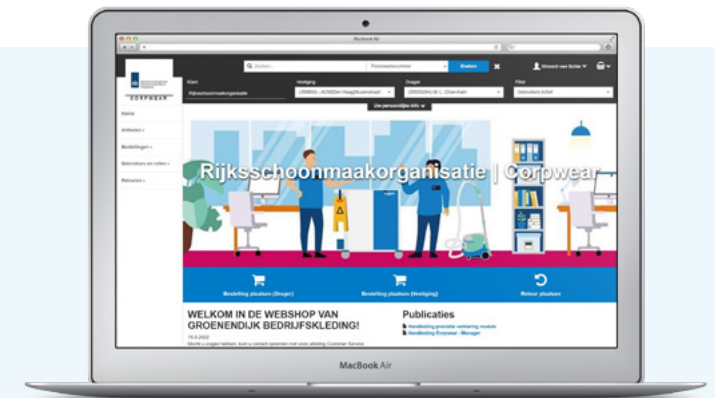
MacBook Air

Zoeken

Zoeken

Vincent van Schie

Klant

Rijksschoonmaakorganisatie

Vestiging

Drager

Filter

Gebruikers Actief

Uw persoonlijke info

CORPWEAR

Home

Artikelen

Bestellingen

Gebruikers en rollen

Retouren

Rijksschoonmaakorganisatie | Corpwear

Bestelling plaatsen (Drager)

Bestelling plaatsen (Vestiging)

Retour plaatsen

WELKOM IN DE WEBSHOP VAN GROENENDIJK BEDRIJFSKLEDING!

15-4-2022

Publicaties

Handleiding Corpwear - Manager

MacBook Air